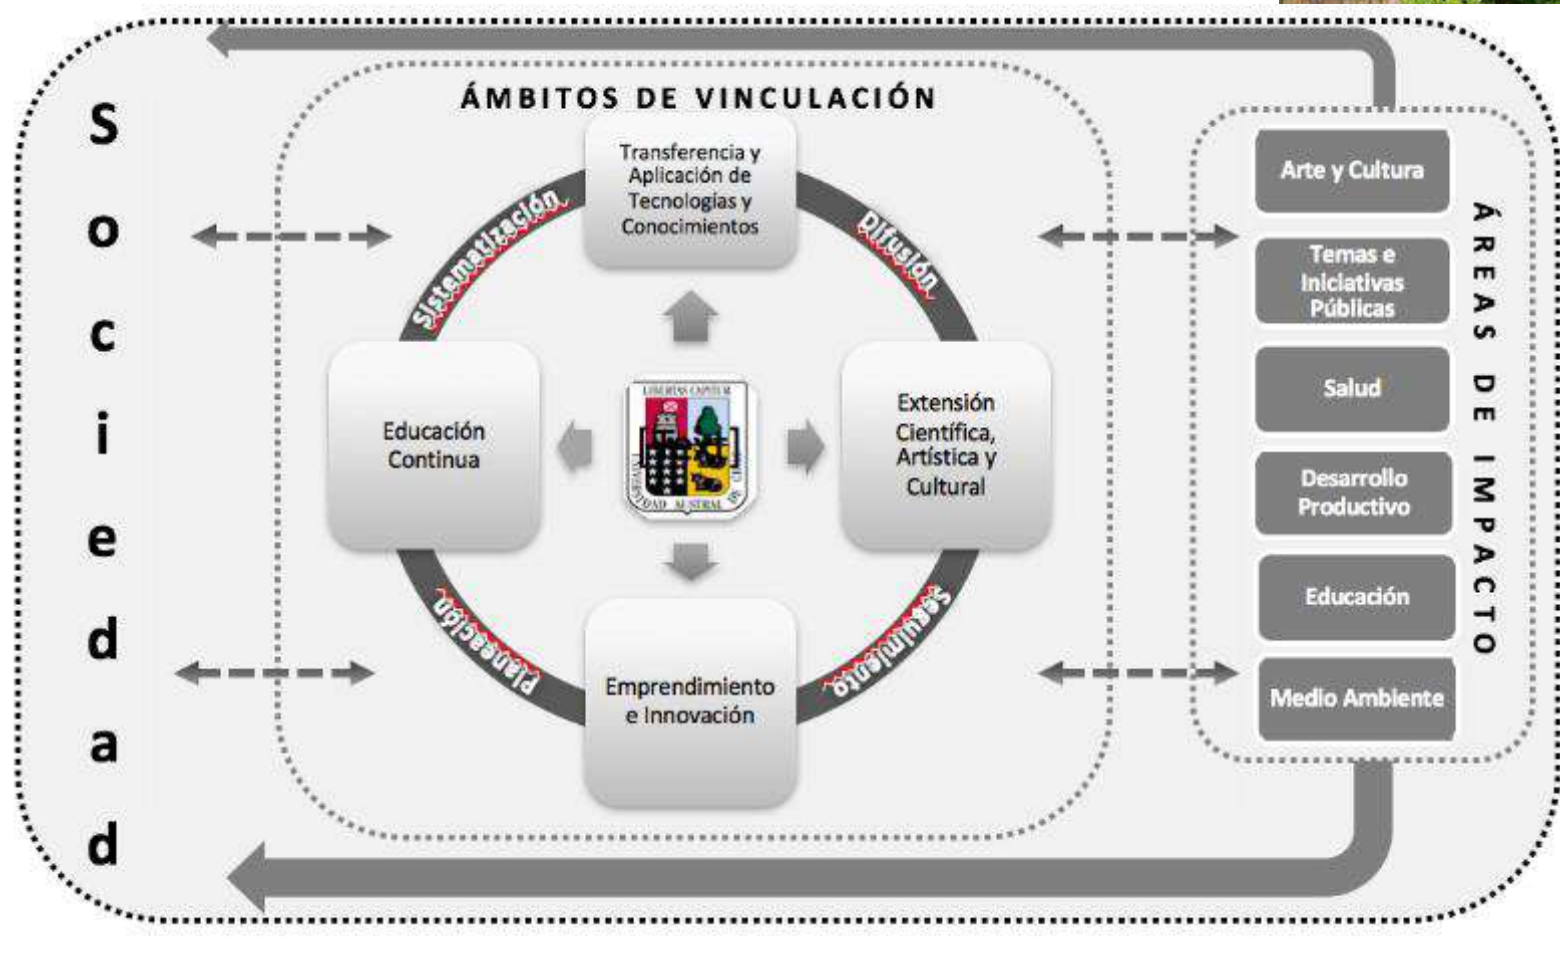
Sociedad

ÁMBITOS DE VINCULACIÓN

Sistematización

Transferencia y Aplicación de Tecnologías y Conocimientos

Difusión

Educación Continua

LIBERTAS CAPIT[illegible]
UNIVERSIDAD AUSTRAL DE C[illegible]

Extensión Científica, Artística y Cultural

Planeación

Emprendimiento e Innovación

Seguimiento

Arte y Cultura

Temas e Iniciativas Públicas

Salud

Desarrollo Productivo

Educación

Medio Ambiente

ÁREAS DE IMPACTO